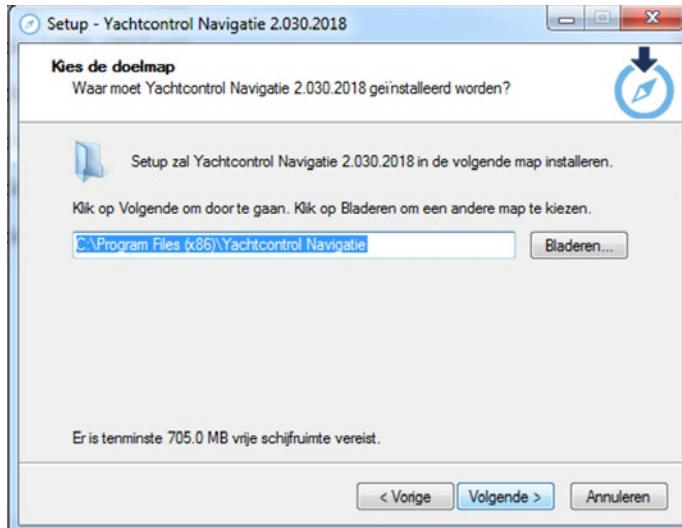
Setup - Yachtcontrol Navigatie 2.030.2018

Kies de doelmap
Waar moet Yachtcontrol Navigatie 2.030.2018 geïnstalleerd worden?

Setup zal Yachtcontrol Navigatie 2.030.2018 in de volgende map installeren.

Klik op Volgende om door te gaan. Klik op Bladeren om een andere map te kiezen.

C:\Program Files (x86)\Yachtcontrol Navigatie

Bladeren...

Er is tenminste 705.0 MB vrije schijfruimte vereist.

< Vorige

Volgende >

Annuleren